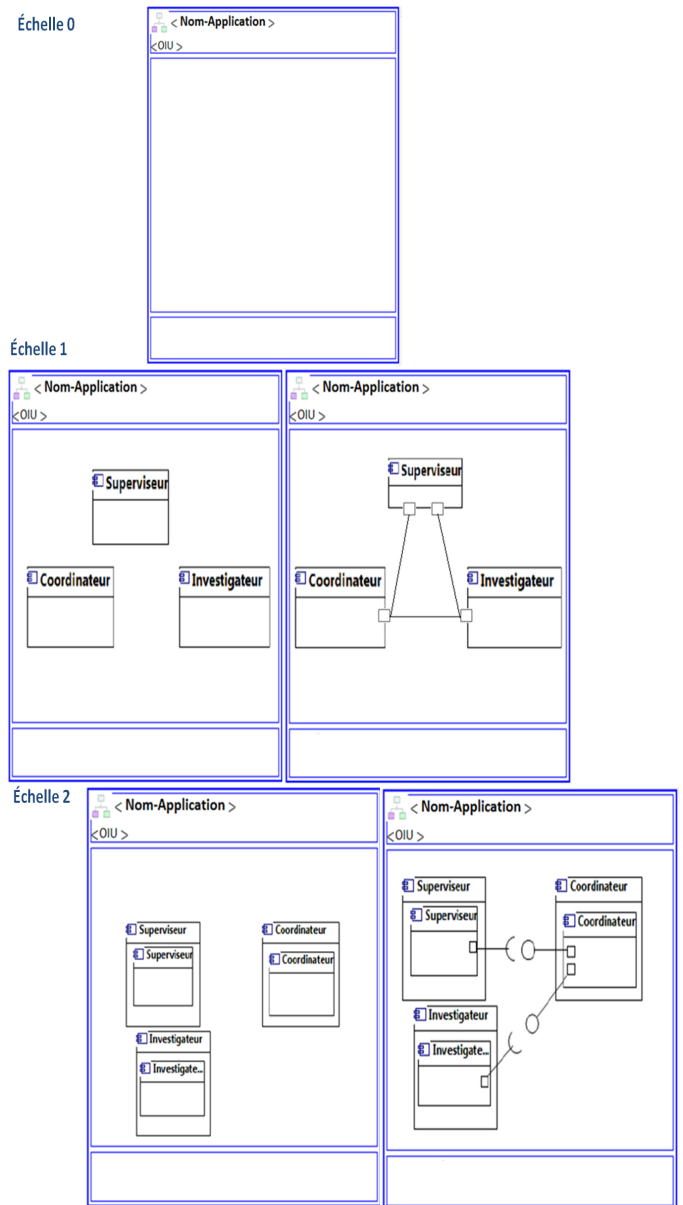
Échelle 0

< Nom-Application >
<OIU >

Échelle 1

< Nom-Application >
<OIU >
Superviseur
Coordinateur
Investigateur

< Nom-Application >
<OIU >
Superviseur
Coordinateur
Investigateur

Échelle 2

< Nom-Application >
<OIU >
Superviseur
Superviseur
Coordinateur
Coordinateur
Investigateur
Investigate...

< Nom-Application >
<OIU >
Superviseur
Superviseur
Coordinateur
Coordinateur
Investigateur
Investigate...